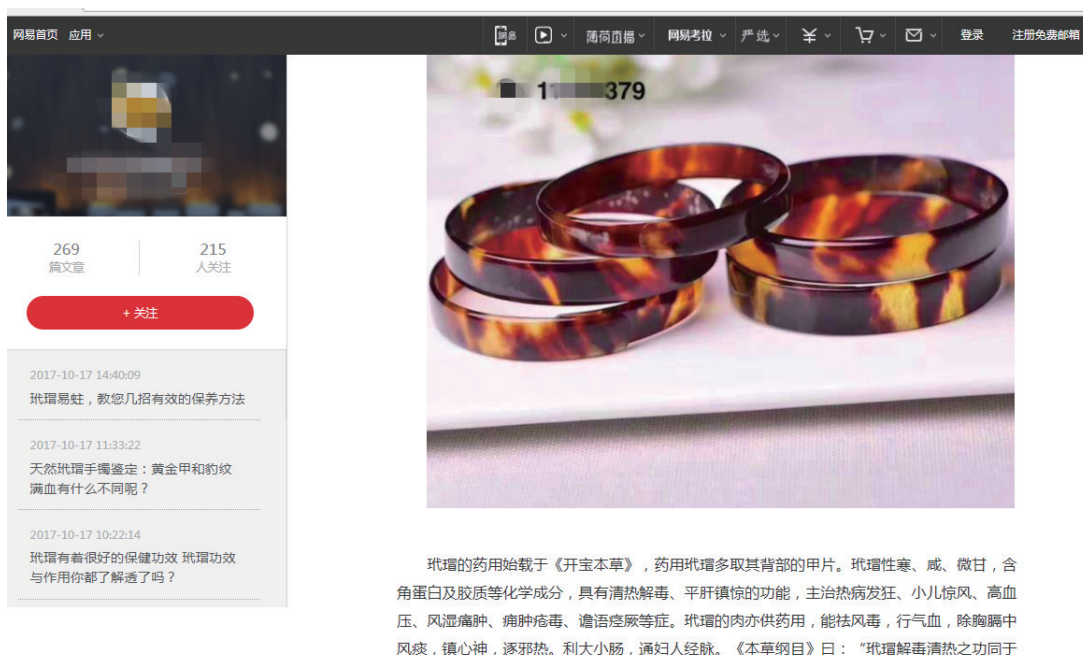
网易首页 应用

薄荷直播 网易考拉 严选 登录 注册免费邮箱

269
篇文章

215
人关注

+ 关注

2017-10-17 14:40:09
玳瑁易蛀，教您几招有效的保养方法

2017-10-17 11:33:22
天然玳瑁手镯鉴定：黄金甲和豹纹满血有什么不同呢？

2017-10-17 10:22:14
玳瑁有着很好的保健功效 玳瑁功效与作用你都了解透了吗？

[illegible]379

玳瑁的药用始载于《开宝本草》，药用玳瑁多取其背部的甲片。玳瑁性寒、咸、微甘，含角蛋白及胶质等化学成分，具有清热解毒、平肝镇惊的功能，主治热病发狂、小儿惊风、高血压、风湿痛肿、痈肿疮毒、谵语痉厥等症。玳瑁的肉亦供药用，能祛风毒，行气血，除胸膈中风痰，镇心神，逐邪热。利大小肠，通妇人经脉。《本草纲目》曰："玳瑁解毒清热之功同于